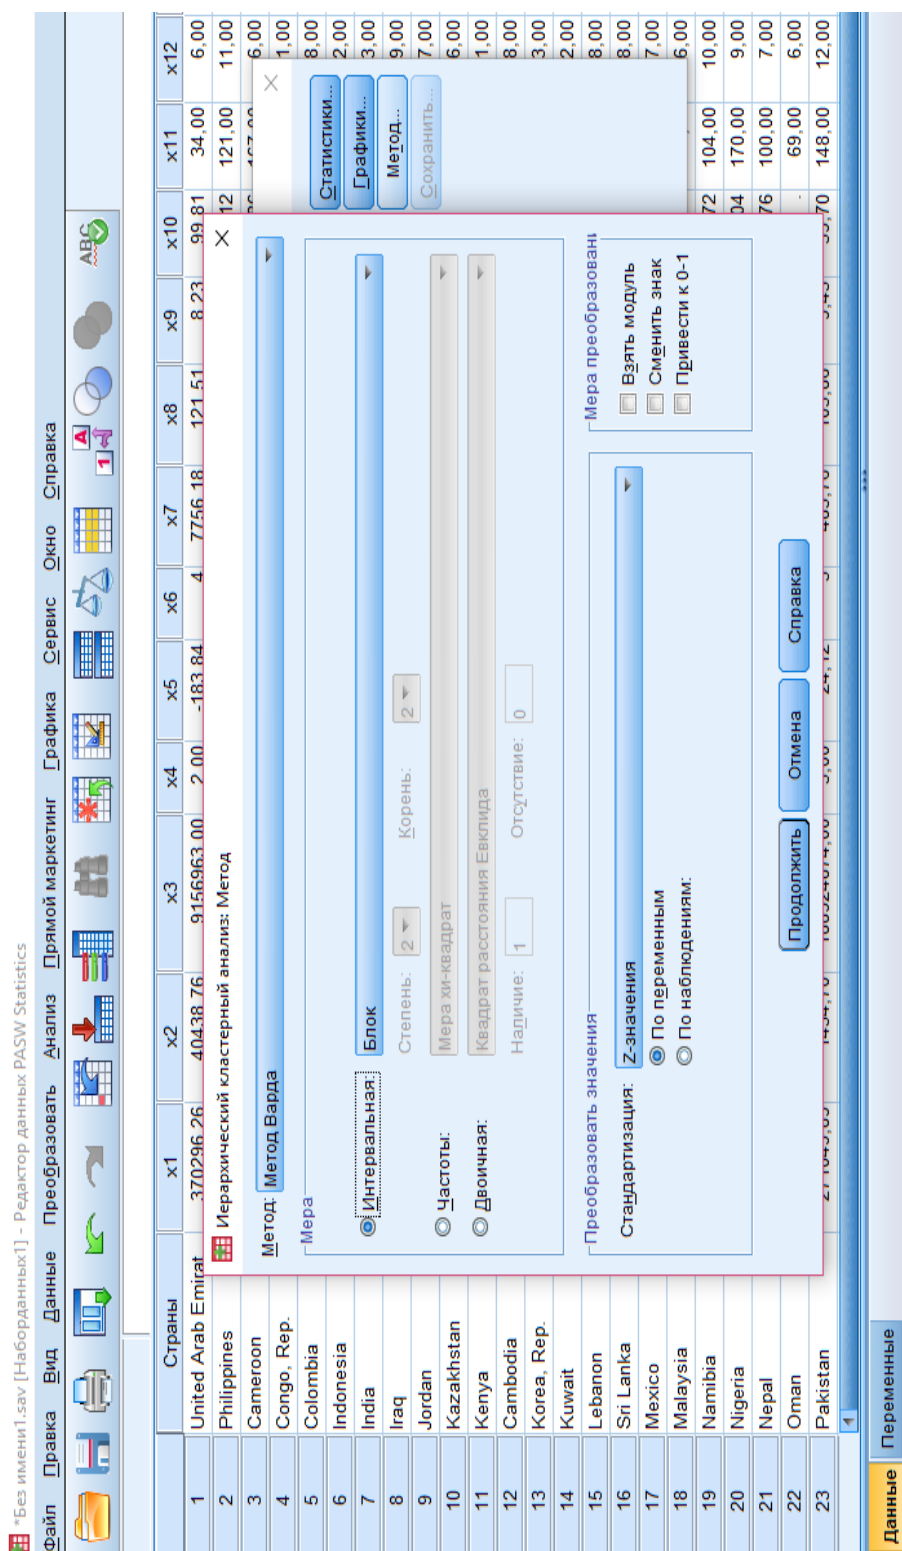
*Без имени1.sav [Наборданных1] - Редактор данных PASW Statistics

Файл Правка Вид Данные Преобразовать Анализ Прямой маркетинг Графика Сервис Окно Справка

| | Страны | x1 | x2 | x3 | x4 | x5 | x6 | x7 | x8 | x9 | x10 | x11 | x12 |
|---|---|---|---|---|---|---|---|---|---|---|---|---|---|
| 1 | United Arab Emirat | 370296,26 | 40438,76 | 9156963,00 | 2,00 | -183,84 | 4 | 7756,18 | 121,51 | 8,23 | 99,81 | 34,00 | 6,00 |
| 2 | Philippines | | | | | | | | | | 12 | 121,00 | 11,00 |
| 3 | Cameroon | | | | | | | | | | | | 6,00 |
| 4 | Congo, Rep. | | | | | | | | | | | | 1,00 |
| 5 | Colombia | | | | | | | | | | | | 8,00 |
| 6 | Indonesia | | | | | | | | | | | | 2,00 |
| 7 | India | | | | | | | | | | | | 3,00 |
| 8 | Iraq | | | | | | | | | | | | 9,00 |
| 9 | Jordan | | | | | | | | | | | | 7,00 |
| 10 | Kazakhstan | | | | | | | | | | | | 6,00 |
| 11 | Kenya | | | | | | | | | | | | 1,00 |
| 12 | Cambodia | | | | | | | | | | | | 8,00 |
| 13 | Korea, Rep. | | | | | | | | | | | | 3,00 |
| 14 | Kuwait | | | | | | | | | | | | 2,00 |
| 15 | Lebanon | | | | | | | | | | | | 8,00 |
| 16 | Sri Lanka | | | | | | | | | | | | 8,00 |
| 17 | Mexico | | | | | | | | | | | | 7,00 |
| 18 | Malaysia | | | | | | | | | | | | 6,00 |
| 19 | Namibia | | | | | | | | | | 72 | 104,00 | 10,00 |
| 20 | Nigeria | | | | | | | | | | 04 | 170,00 | 9,00 |
| 21 | Nepal | | | | | | | | | | 76 | 100,00 | 7,00 |
| 22 | Oman | | | | | | | | | | . | 69,00 | 6,00 |
| 23 | Pakistan | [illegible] | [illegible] | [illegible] | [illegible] | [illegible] | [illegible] | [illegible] | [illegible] | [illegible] | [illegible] | 148,00 | 12,00 |

Статистики... Графики... Метод... Сохранить...

Иерархический кластерный анализ: Метод

Метод: Метод Варда

Мера
Интервальная: Блок
Степень: 2 Корень: 2
Частоты: Мера хи-квадрат
Двоичная: Квадрат расстояния Евклида
Наличие: 1 Отсутствие: 0

Преобразовать значения
Стандартизация: Z-значения
По переменным
По наблюдениям

Мера преобразовани
Взять модуль
Сменить знак
Привести к 0-1

Продолжить Отмена Справка

Данные Переменные